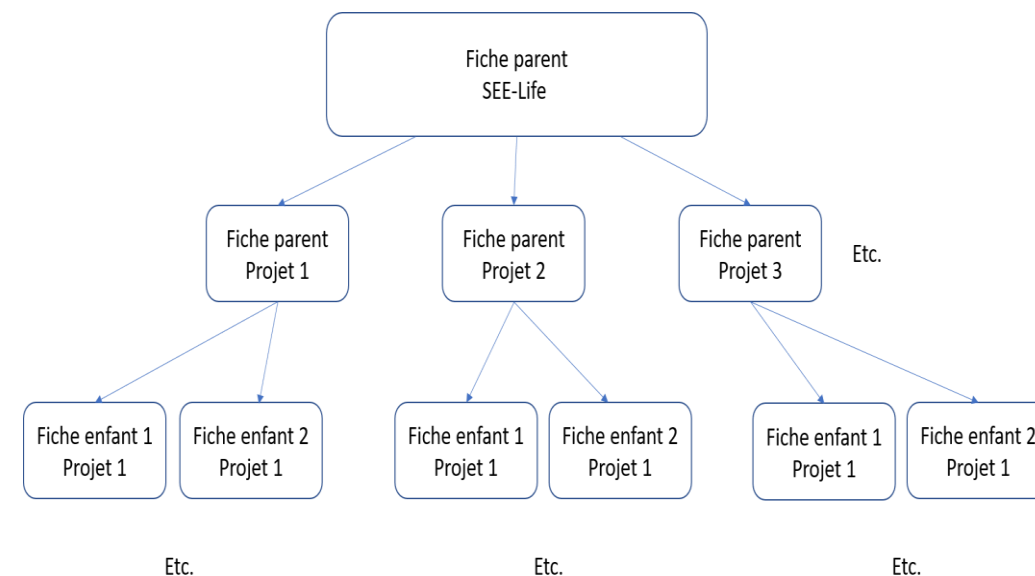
Fiche parent
SEE-Life

Fiche parent
Projet 1

Fiche parent
Projet 2

Fiche parent
Projet 3

Etc.

Fiche enfant 1
Projet 1

Fiche enfant 2
Projet 1

Fiche enfant 1
Projet 1

Fiche enfant 2
Projet 1

Fiche enfant 1
Projet 1

Fiche enfant 2
Projet 1

Etc.

Etc.

Etc.